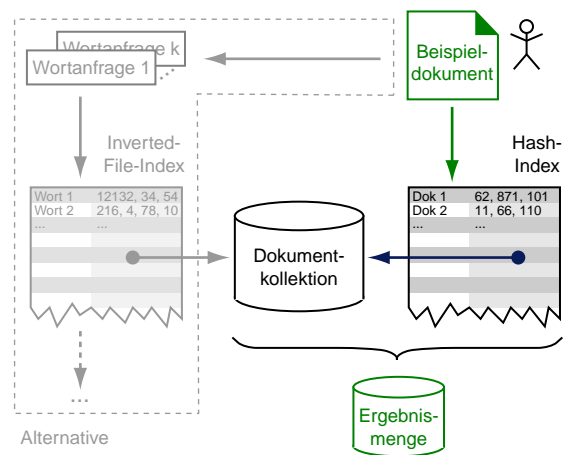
Wortanfrage k

Wortanfrage 1

...

Beispieldokument

Inverted-File-Index

| Wort 1 | 12132, 34, 54 |
|---|---|
| Wort 2 | 216, 4, 78, 10 |
| ... | ... |

Hash-Index

| Dok 1 | 62, 871, 101 |
|---|---|
| Dok 2 | 11, 66, 110 |
| ... | ... |

Dokumentkollektion

...

Ergebnismenge

Alternative